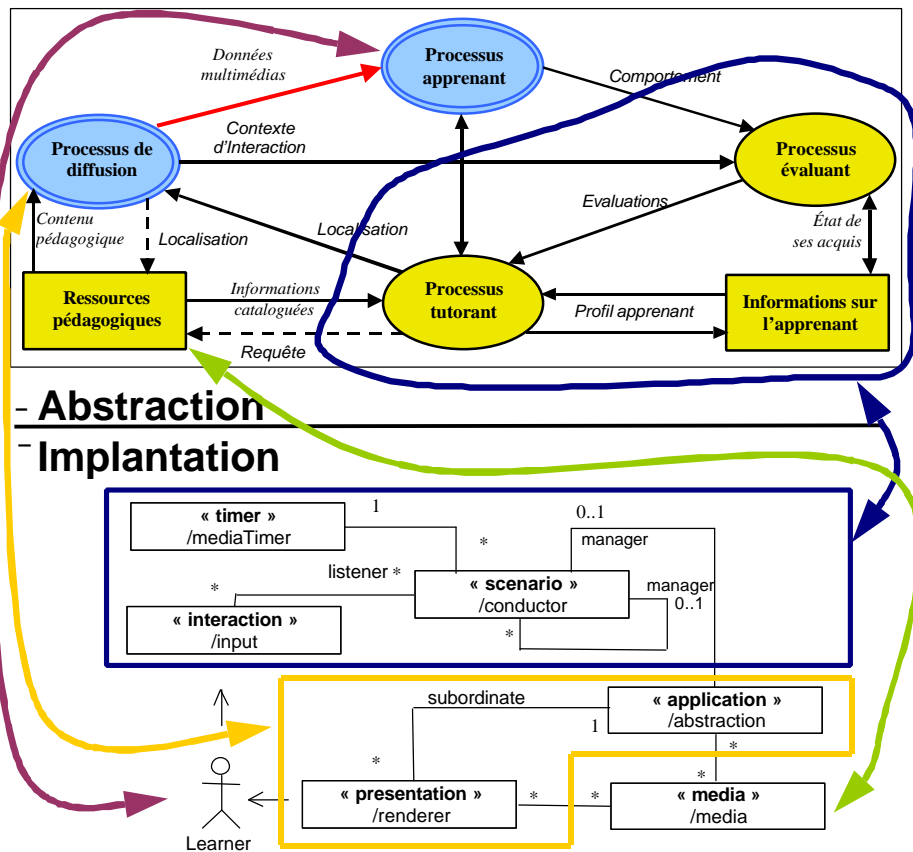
Processus apprenant

Données multimédias

Comportement

Processus de diffusion

Contexte d'Interaction

Processus évaluant

Evaluations

Contenu pédagogique

Localisation

Localisation

État de ses acquis

Ressources pédagogiques

Informations cataloguées

Processus tutorant

Profil apprenant

Informations sur l'apprenant

Requête

Abstraction

Implantation

« timer »
/mediaTimer

1

0..1

*

manager

listener *

« scenario »
/conductor

manager

*

« interaction »
/input

0..1

*

subordinate

« application »
/abstraction

1

*

*

*

« presentation »
/renderer

*

*

« media »
/media

Learner